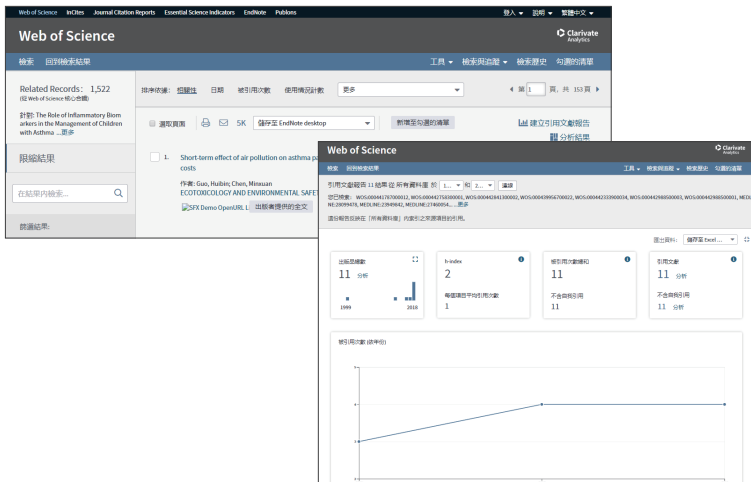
Web of Science InCites Journal Citation Reports Essential Science Indicators EndNote Publons 登入 說明 繁體中文

Web of Science

Clarivate Analytics

檢索 回到檢索結果 工具 檢索與追蹤 檢索歷史 勾選的清單

Related Records: 1,522
(從 Web of Science 核心合輯)

針對: The Role of Inflammatory Biomarkers in the Management of Children with Asthma ...更多

排序依據: 相關性 日期 被引用次數 使用情況計數 更多

第 1 頁, 共 153 頁

選取頁面 5K 儲存至 EndNote desktop 新增至勾選的清單 建立引用文獻報告 分析結果

限縮結果

在結果內檢索...

篩選結果:

1. Short-term effect of air pollution on asthma pa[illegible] costs

作者: Guo, Huibin; Chen, Minxuan
ECOTOXICOLOGY AND ENVIRONMENTAL SAFET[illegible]

SFX Demo OpenURL L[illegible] 出版者提供的全文

Web of Science

Clarivate Analytics

回到檢索結果 工具 檢索與追蹤 檢索歷史 勾選的清單

引用文獻報告 11 結果 從 所有資料庫 於 1... 和 2... 連接

您已檢索: WOS:000441787600001, WOS:000442758300001, WOS:000442841300002, WOS:000439956700022, WOS:000442333900034, WOS:000442968500001, WOS:000442968500001, MEDLINE:29099478, MEDLINE:23948642, MEDLINE:27460454... 更多

這份報告反映在 [所有資料庫] 內索引之來源項目的引用。

匯出資料: 儲存至 Excel ...

出版品總數
11 分析
1999 2018

h-index
2
每個項目平均的引用次數
1

被引用次數總和
11
不含自我引用
11

引用文獻
11 分析
不含自我引用
11 分析

被引用次數 (依年份)